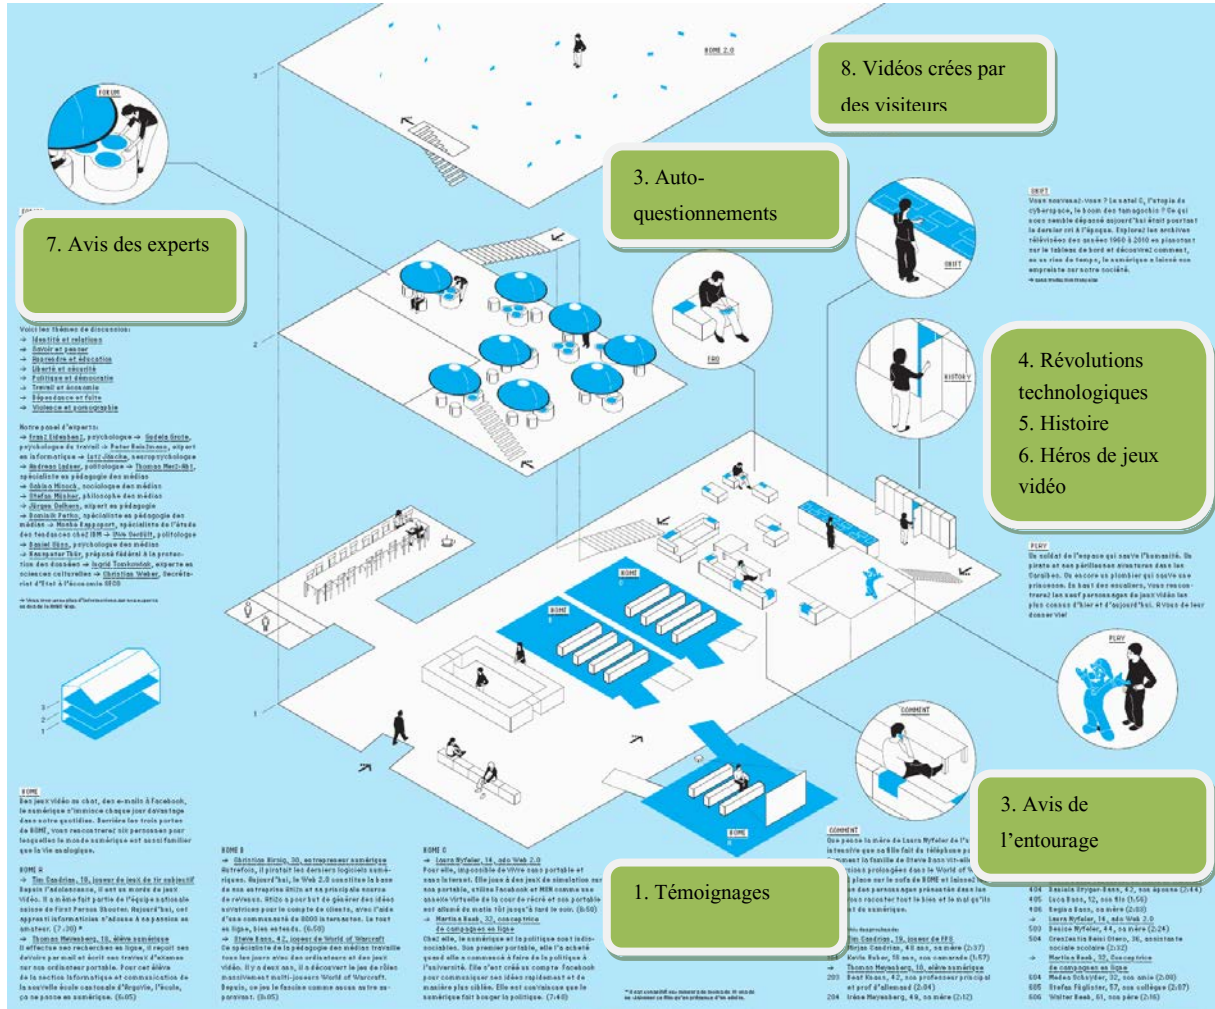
8. Vidéos crées par des visiteurs

3. Auto-questionnements

7. Avis des experts

4. Révolutions technologiques
5. Histoire
6. Héros de jeux vidéo

3. Avis de l'entourage

1. Témoignages

HOME 2.0

FORUM

SHIFT

HISTORY

PLAY

COMMENT

HOME

3
2
1

Voici les thèmes de discussion:
→ Identité et relations
→ Savoir et penser
→ Apprendre et éducation
→ Liberté et sécurité
→ Politique et démocratie
→ Travail et économie
→ Dépendance et fuite
→ Violence et pornographie

Notre panel d'experts:
→ Franz Eidenbenz, psychologue → Sabine Grote, psychologue du travail → Peter Heinzmann, expert en informatique → Lutz Jäncke, neuropsychologue → Andreas Ladner, politologue → Thomas Merz-Abt, spécialiste en pédagogie des médias → Sabina Misoch, sociologue des médias → Stefan Münker, philosophe des médias → Jürgen Oelkers, expert en pédagogie → Dominik Petko, spécialiste en pédagogie des médias → Monika Rappoport, spécialiste de l'étude des tendances chez IBM → Dirk Gerbitz, politologue → Daniel Süss, psychologue des médias → Hanspeter Thür, préposé fédéral à la protection des données → Ingrid Tomkowiak, experte en sciences culturelles → Christian Weber, secrétaire d'Etat à l'économie SECO

SHIFT
Vous souvenez-vous ? Le natel C, l'utopie du cyberespace, le boom des tamagotchis ? Ce qui nous semble dépassé aujourd'hui était pourtant le dernier cri à l'époque. Explorez les archives télévisées des années 1960 à 2010 en pianotant sur le tableau de bord et découvrez comment, en un rien de temps, le numérique a laissé son empreinte sur notre société.

PLAY
Un soldat de l'espace qui sauve l'humanité. Un pirate en son périlleuses aventures dans les Caraïbes. Ou encore un plombier qui sauve une princesse. En haut des escaliers, vous rencontrerez les neuf personnages de jeux vidéo les plus connus d'hier et d'aujourd'hui. A vous de donner vie!

HOME
Des jeux vidéo au chat, des e-mails à Facebook, le numérique s'immisce chaque jour davantage dans notre quotidien. Derrière les trois portes de HOME, vous rencontrerez six personnes pour lesquelles le monde numérique est aussi familier que la vie analogique.

HOME A
→ Tim Caedrian, 19, joueur de jeux de tir subjectif
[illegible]
→ Thomas Meyenberg, 18, élève numérique
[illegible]

HOME B
→ Christian Birnig, 30, entrepreneur numérique
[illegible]
→ Steve Baer, 42, joueur de World of Warcraft
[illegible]

HOME C
→ Laura Myfeler, 14, ado Web 2.0
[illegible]
→ Martina Beck, 32, conceptrice de campagnes en ligne
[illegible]

COMMENT
Que pense la mère de Laura Myfeler de l'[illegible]
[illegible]

404 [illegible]
405 Luca Bass, 12, son fils (1:56)
406 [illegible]
503 Laura Myfeler, 14, ado Web 2.0
503 Denise Myfeler, 44, sa mère (2:24)
504 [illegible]
→ Martina Beck, 32, Conceptrice de campagnes en ligne
604 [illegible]
605 Stefan Flügister, 57, son collègue (2:07)
606 Walter Beck, 61, son père (2:16)
→ Tim Caedrian, 19, joueur de FPS
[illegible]
→ Thomas Meyenberg, 18, élève numérique
203 Beat Roos, 42, son professeur principal et prof d'allemand (2:04)
204 Irène Meyenberg, 49, sa mère (2:12)